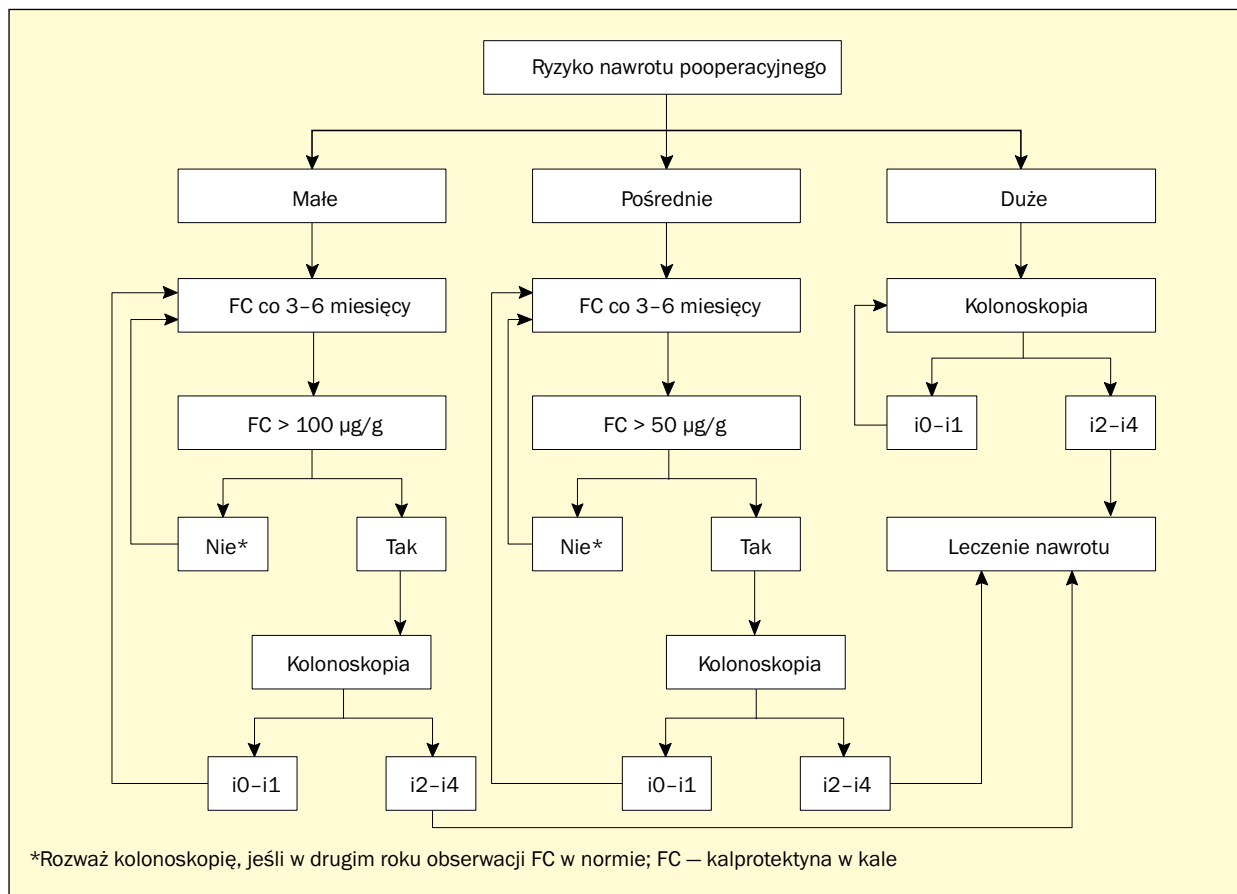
Ryzyko nawrotu pooperacyjnego

Małe

Pośrednie

Duże

FC co 3–6 miesięcy

FC > 100 µg/g

Nie*

Tak

Kolonoskopia

i0–i1

i2–i4

FC co 3–6 miesięcy

FC > 50 µg/g

Nie*

Tak

Kolonoskopia

i0–i1

i2–i4

Kolonoskopia

i0–i1

i2–i4

Leczenie nawrotu

*Rozważ kolonoskopię, jeśli w drugim roku obserwacji FC w normie; FC — kalprotektyna w kale